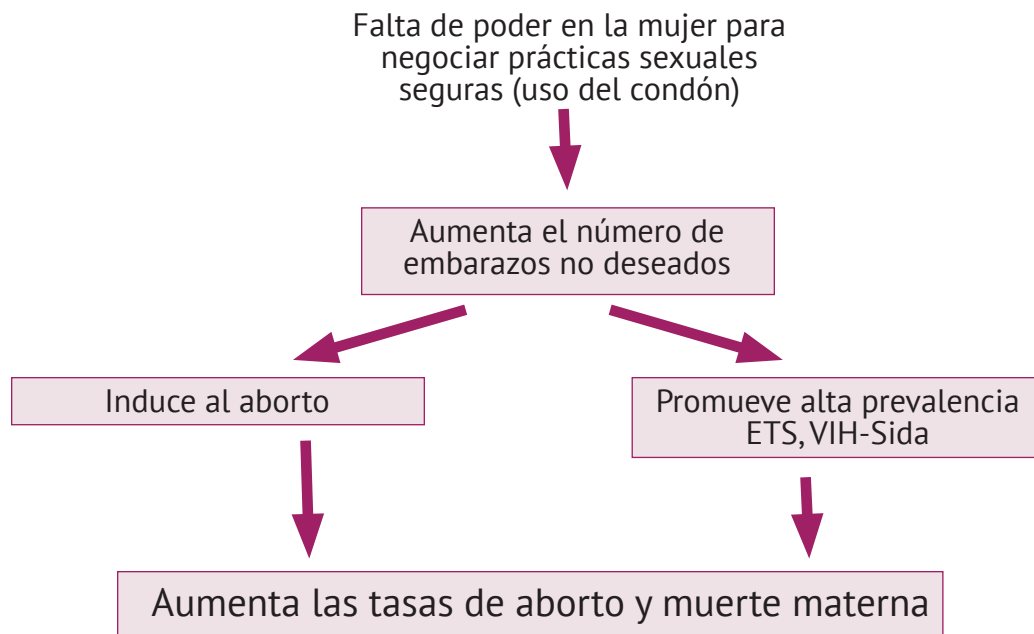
Falta de poder en la mujer para negociar prácticas sexuales seguras (uso del condón)

Aumenta el número de embarazos no deseados

Induce al aborto

Promueve alta prevalencia ETS, VIH-Sida

Aumenta las tasas de aborto y muerte materna